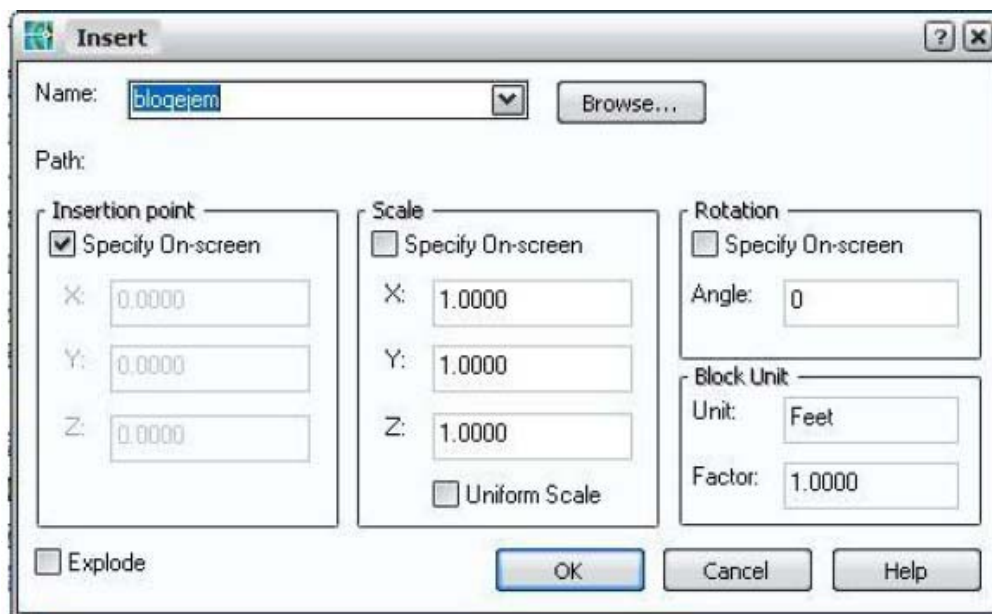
Insert

? X

Name: blogejem

Browse...

Path:

Insertion point

Specify On-screen

X: 0.0000

Y: 0.0000

Z: 0.0000

Scale

Specify On-screen

X: 1.0000

Y: 1.0000

Z: 1.0000

Uniform Scale

Rotation

Specify On-screen

Angle: 0

Block Unit

Unit: Feet

Factor: 1.0000

Explode

OK

Cancel

Help